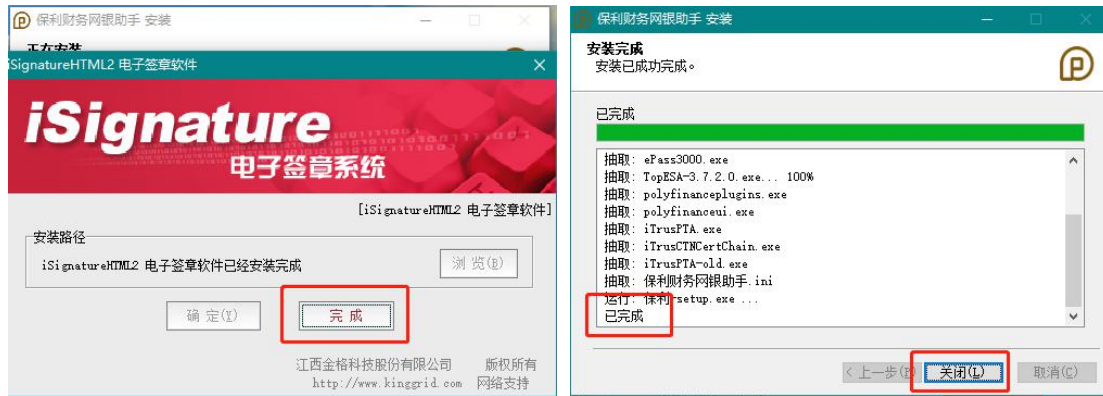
保利财务网银助手 安装

正在安装

iSignatureHTML2 电子签章软件

iSignature

电子签章系统

[iSignatureHTML2 电子签章软件]

安装路径

iSignatureHTML2 电子签章软件已经安装完成

浏 览(B)

确 定(Y)

完 成

江西金格科技股份有限公司 版权所有
http://www.kinggrid.com 网络支持

保利财务网银助手 安装

安装完成
安装已成功完成。

已完成

抽取: ePass3000.exe
抽取: TopESA-3.7.2.0.exe... 100%
抽取: polyfinanceplugins.exe
抽取: polyfinanceui.exe
抽取: iTrusPTA.exe
抽取: iTrusCTNCertChain.exe
抽取: iTrusPTA-old.exe
抽取: 保利财务网银助手.ini
运行: 保利-setup.exe ...
已完成

< 上一步(P)

关闭(L)

取消(C)